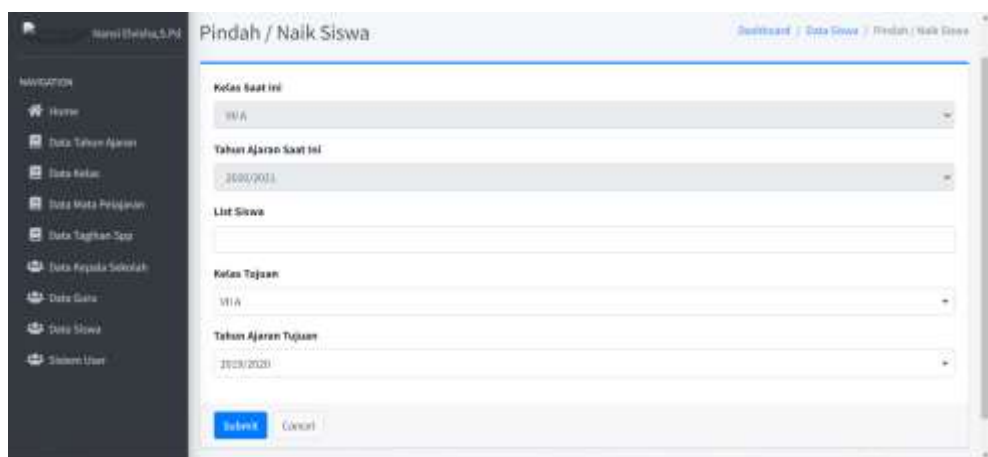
Nanui Elvisha,S.Pd

NAVIGATION

Home

Data Tahun Ajaran

Data Kelas

Data Mata Pelajaran

Data Tagihan Spp

Data Kepala Sekolah

Data Guru

Data Siswa

Sistem User

Pindah / Naik Siswa

Dashboard / Data Siswa / Pindah / Naik Siswa

Kelas Saat ini

VII A

Tahun Ajaran Saat ini

2020/2021

List Siswa

Kelas Tujuan

VII A

Tahun Ajaran Tujuan

2019/2020

Submit Cancel